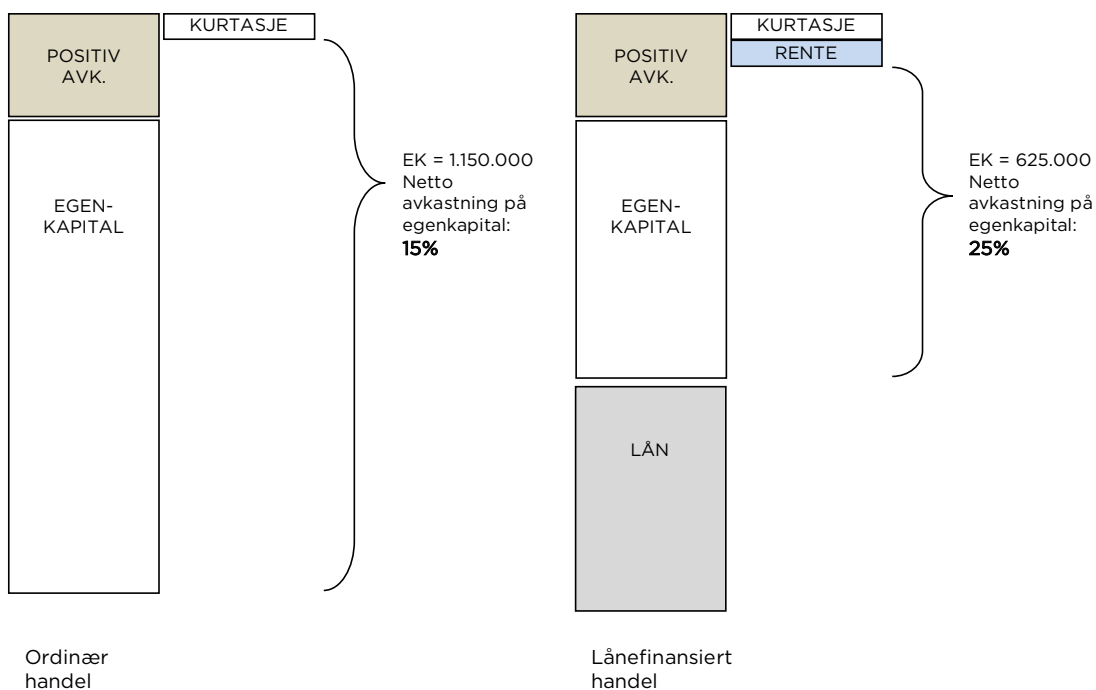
POSITIV AVK.

KURTASJE

EGEN-KAPITAL

EK = 1.150.000
Netto avkastning på egenkapital:
15%

Ordinær handel

POSITIV AVK.

KURTASJE

RENTE

EGEN-KAPITAL

EK = 625.000
Netto avkastning på egenkapital:
25%

LÅN

Lånefinansiert handel